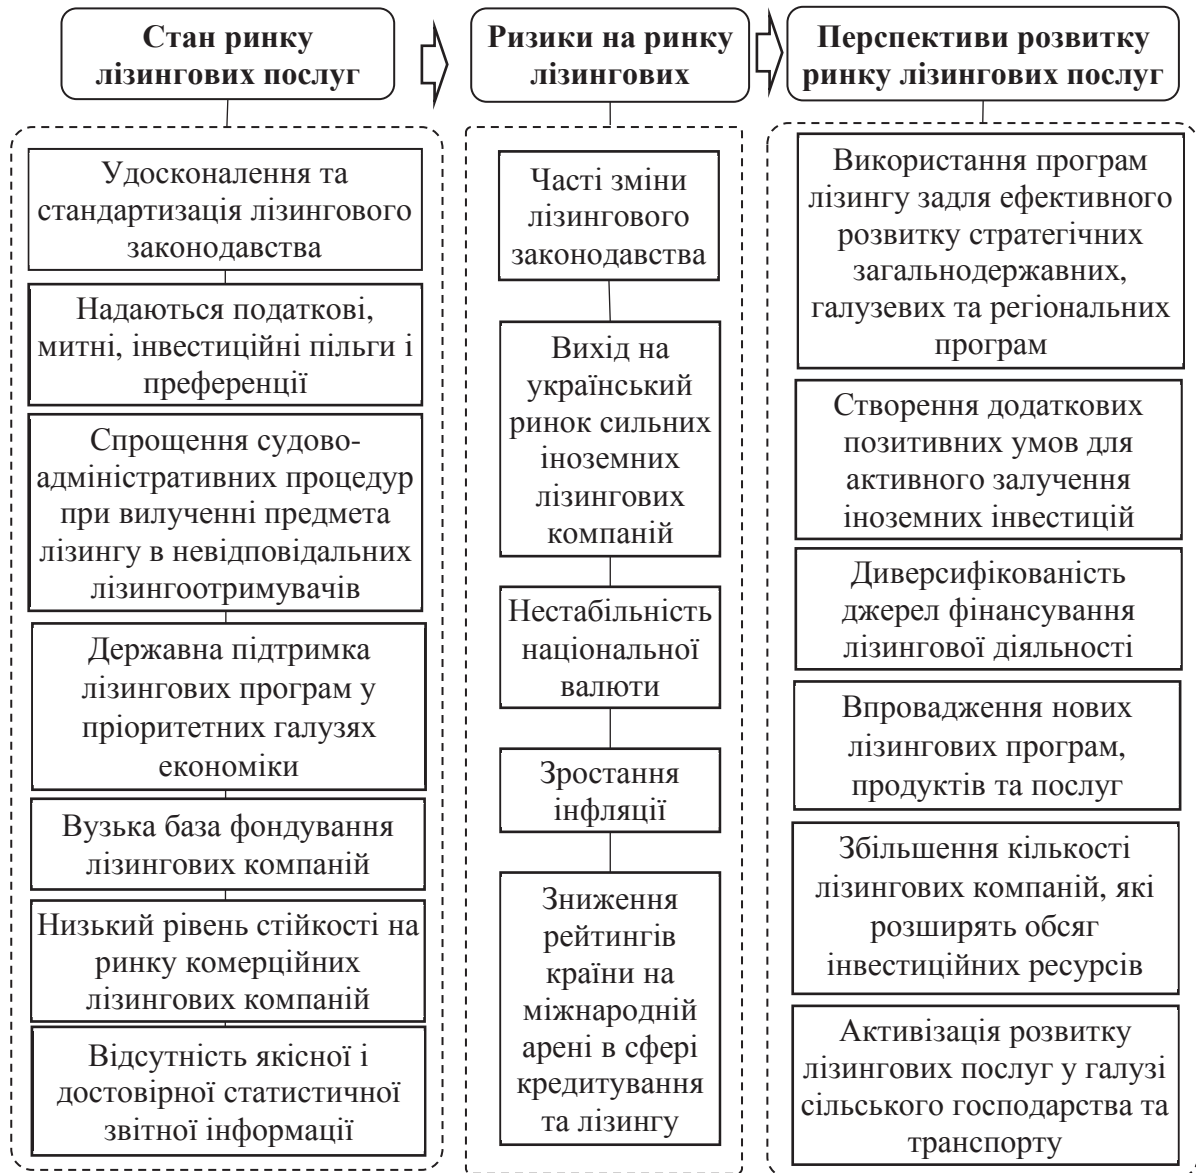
Стан ринку лізингових послуг

Удосконалення та стандартизація лізингового законодавства

Надаються податкові, митні, інвестиційні пільги і преференції

Спрощення судово-адміністративних процедур при вилученні предмета лізингу в невідповідальних лізингоотримувачів

Державна підтримка лізингових програм у пріоритетних галузях економіки

Вузька база фондування лізингових компаній

Низький рівень стійкості на ринку комерційних лізингових компаній

Відсутність якісної і достовірної статистичної звітної інформації

Ризики на ринку лізингових

Часті зміни лізингового законодавства

Вихід на український ринок сильних іноземних лізингових компаній

Нестабільність національної валюти

Зростання інфляції

Зниження рейтингів країни на міжнародній арені в сфері кредитування та лізингу

Перспективи розвитку ринку лізингових послуг

Використання програм лізингу задля ефективного розвитку стратегічних загальнодержавних, галузевих та регіональних програм

Створення додаткових позитивних умов для активного залучення іноземних інвестицій

Диверсифікованість джерел фінансування лізингової діяльності

Впровадження нових лізингових програм, продуктів та послуг

Збільшення кількості лізингових компаній, які розширять обсяг інвестиційних ресурсів

Активізація розвитку лізингових послуг у галузі сільського господарства та транспорту